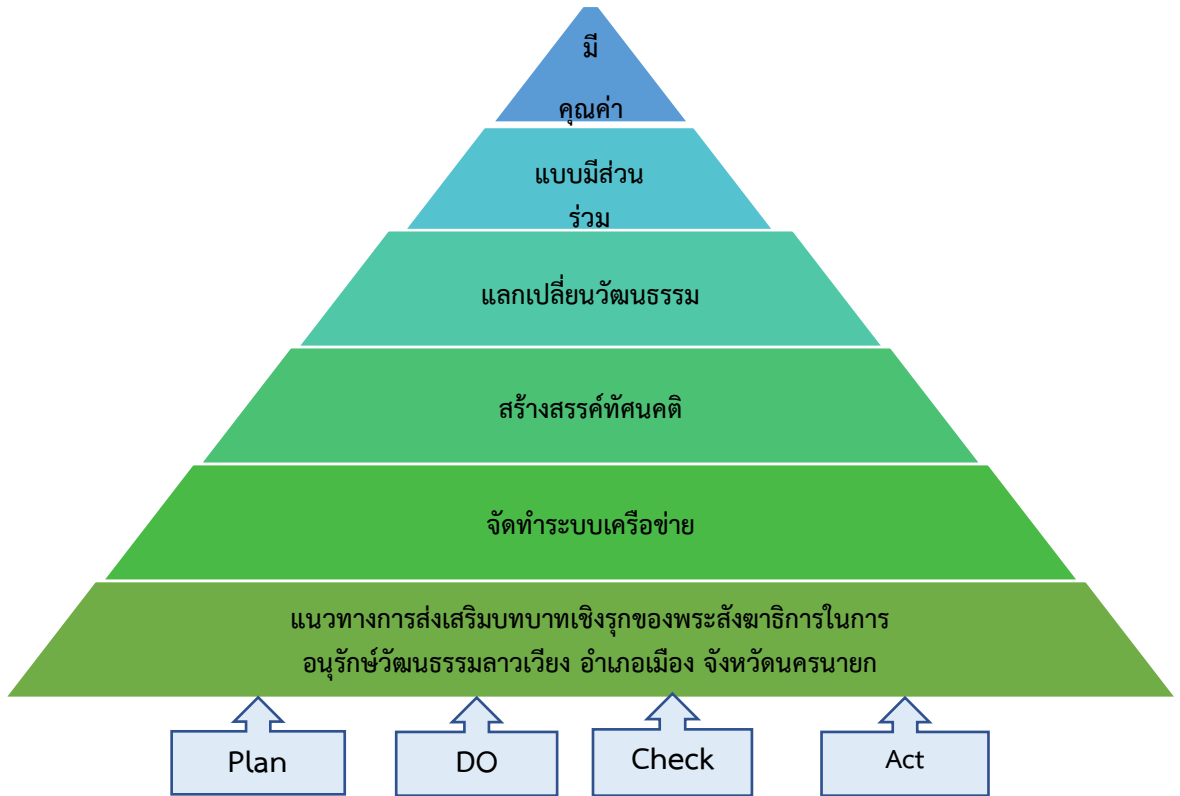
มี
คุณค่า

แบบมีส่วน
ร่วม

แลกเปลี่ยนวัฒนธรรม

สร้างสรรค์ทัศนคติ

จัดทำระบบเครือข่าย

แนวทางการส่งเสริมบทบาทเชิงรุกของพระสังฆาธิการในการ
อนุรักษ์วัฒนธรรมลาวเวียง อำเภอเมือง จังหวัดนครนายก

Plan

DO

Check

Act